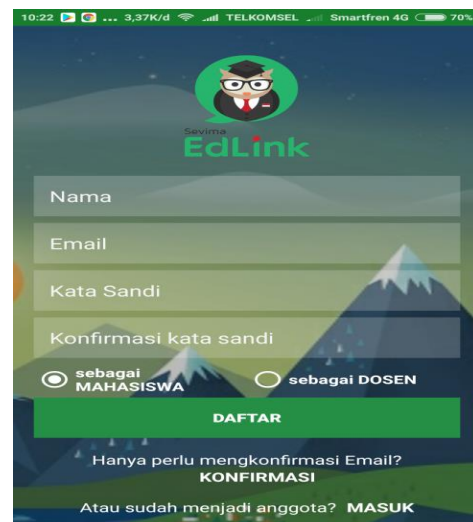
10:22 ... 3,37K/d TELKOMSEL Smartfren 4G 70%

Sevima
EdLink

Nama

Email

Kata Sandi

Konfirmasi kata sandi

sebagai MAHASISWA

sebagai DOSEN

DAFTAR

Hanya perlu mengkonfirmasi Email?
KONFIRMASI

Atau sudah menjadi anggota? MASUK